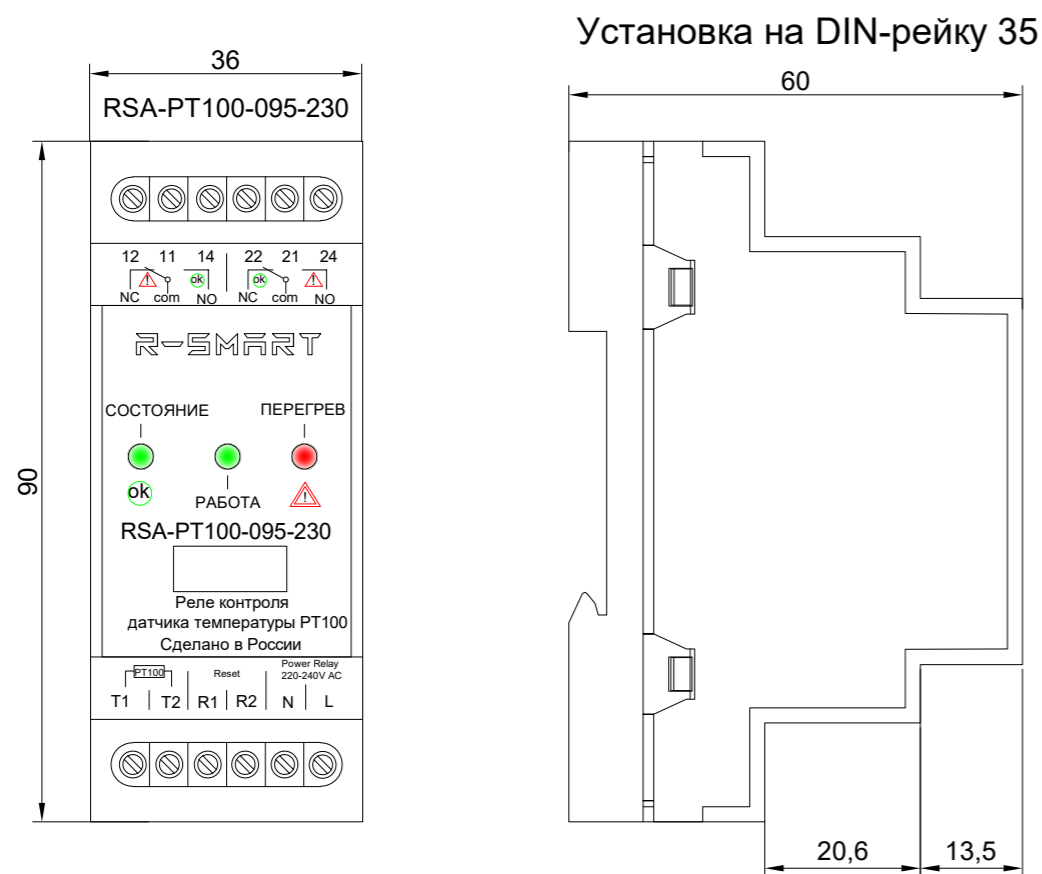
Установка на DIN-рейку 35

36

RSA-PT100-095-230

12 11 14 22 21 24

ok ok

NC com NO NC com NO

R-SMART

СОСТОЯНИЕ ПЕРЕГРЕВ

ok РАБОТА

RSA-PT100-095-230

Реле контроля датчика температуры PT100 Сделано в России

PT100 Reset Power Relay 220-240V AC

T1 T2 R1 R2 N L

90

60

20,6 13,5